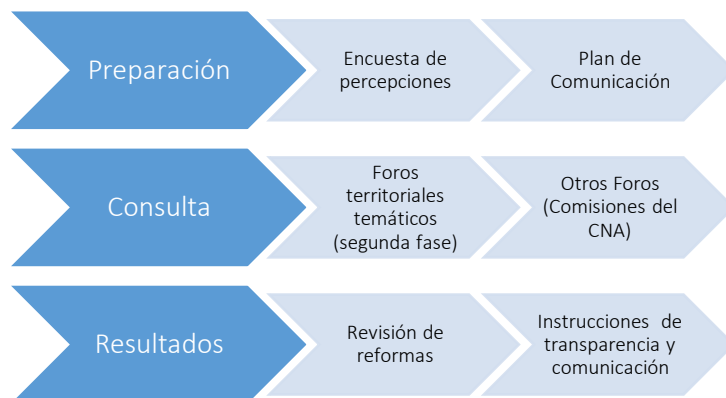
Preparación

Encuesta de percepciones

Plan de Comunicación

Consulta

Foros territoriales temáticos (segunda fase)

Otros Foros (Comisiones del CNA)

Resultados

Revisión de reformas

Instrucciones de transparencia y comunicación